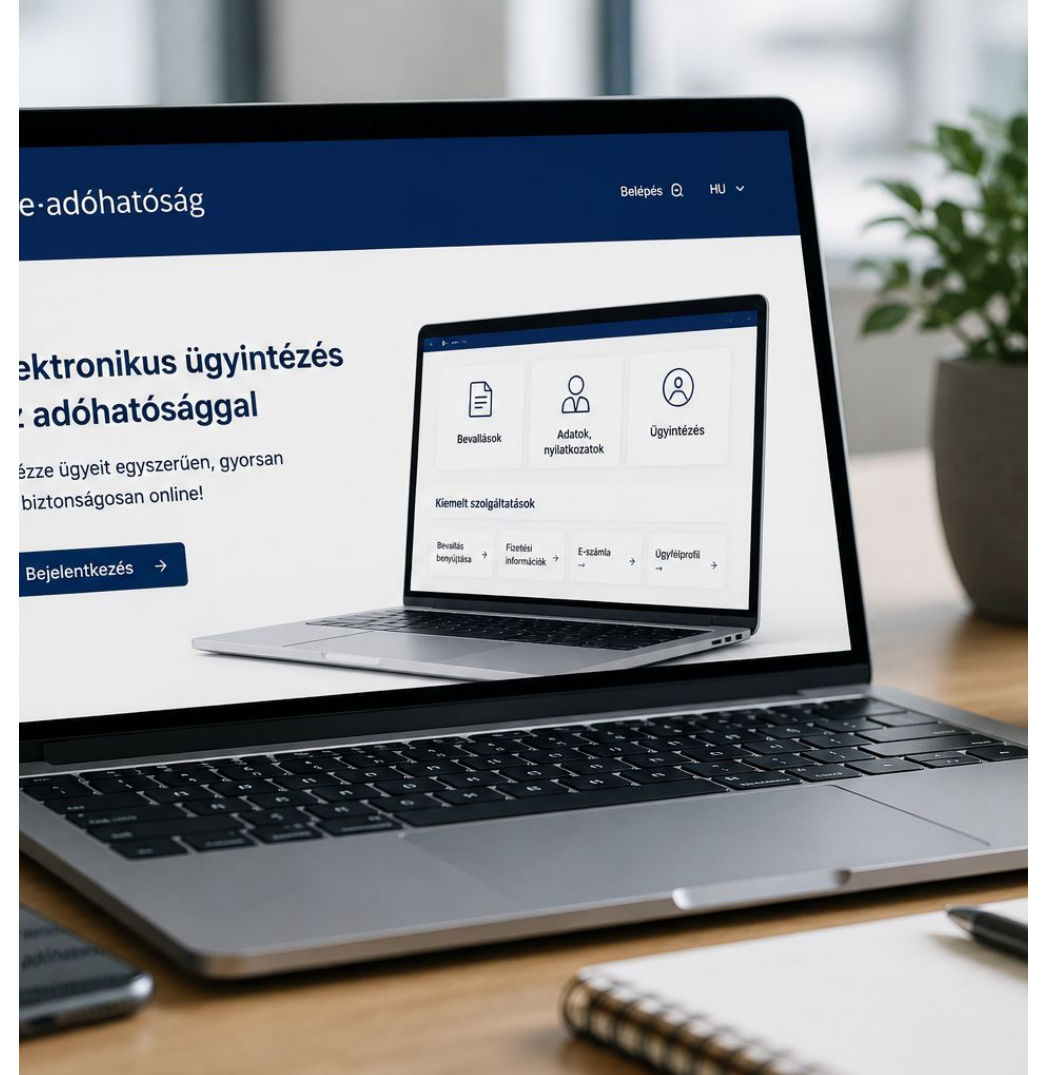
e·adóhatóság

Belépés

HU

ektronikus ügyintézés
z adóhatósággal

ézze ügyeit egyszerűen, gyorsan
biztonságosan online!

Bejelentkezés →

Bevallások

Adatok, nyilatkozatok

Ügyintézés

Kiemelt szolgáltatások

Bevallás benyújtása →

Fizetési információk →

E-számla →

Ügyfélprofil →